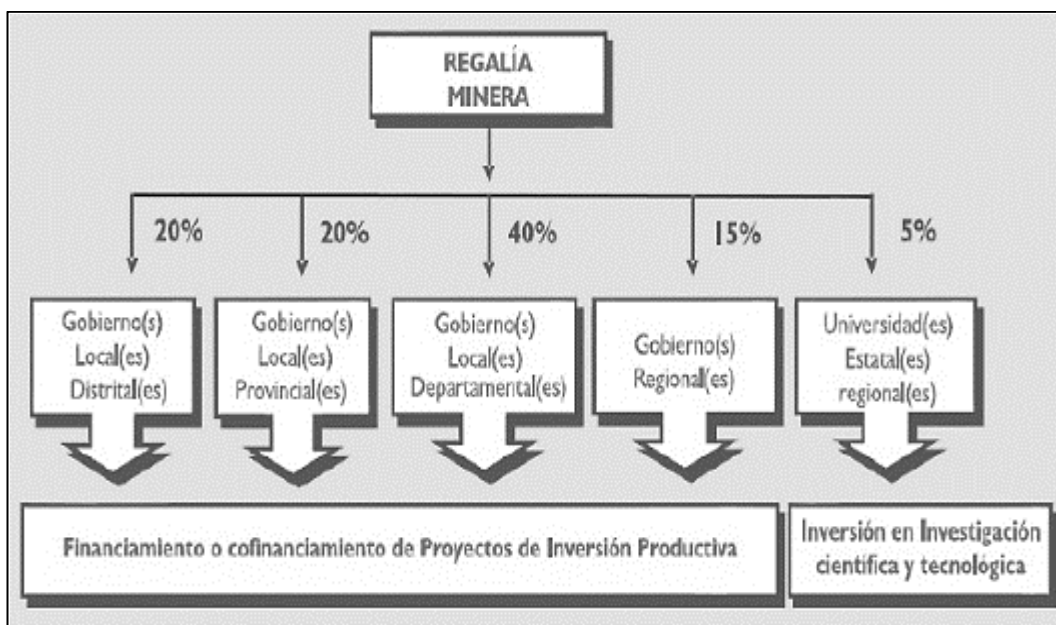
REGALÍA MINERA

20%

20%

40%

15%

5%

Gobierno(s) Local(es) Distrital(es)

Gobierno(s) Local(es) Provincial(es)

Gobierno(s) Local(es) Departamental(es)

Gobierno(s) Regional(es)

Universidad(es) Estatal(es) regional(es)

Financiamiento o cofinanciamiento de Proyectos de Inversión Productiva

Inversión en Investigación científica y tecnológica